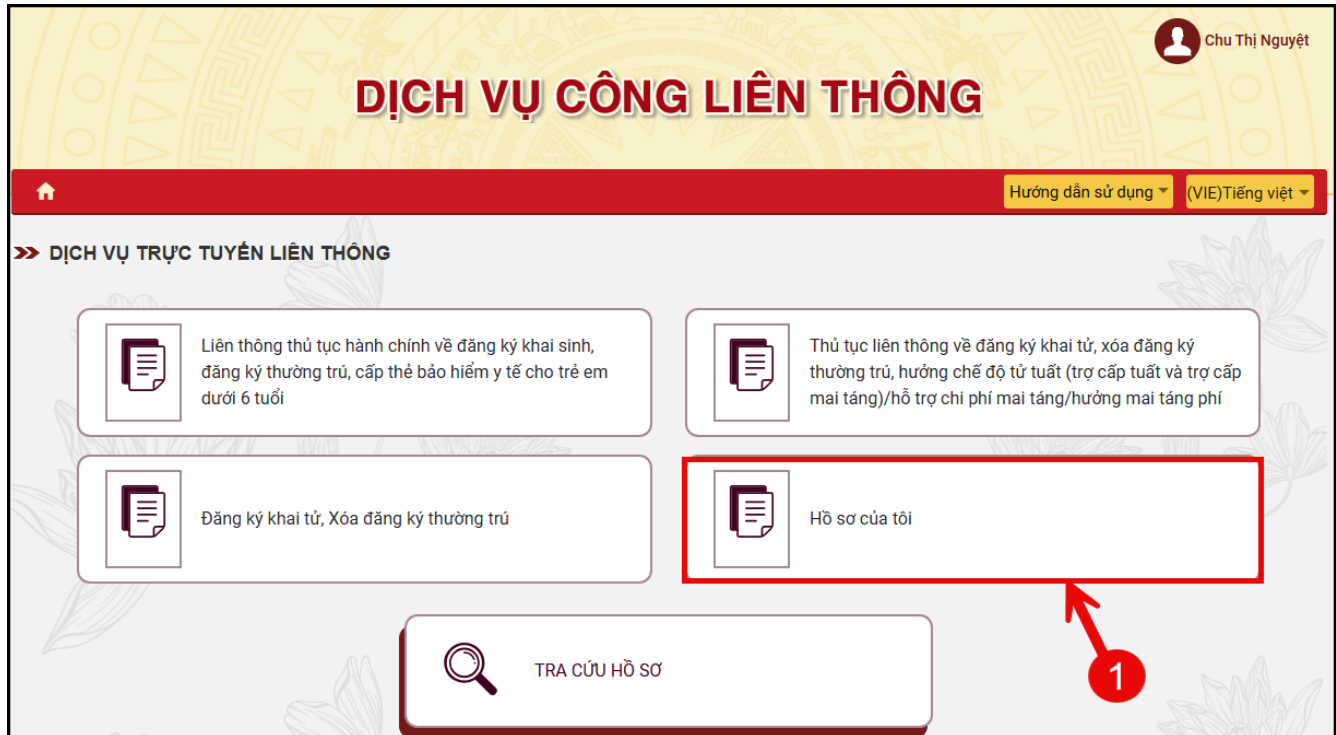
Chu Thị Nguyệt

DỊCH VỤ CÔNG LIÊN THÔNG

Hướng dẫn sử dụng
(VIE)Tiếng việt

DỊCH VỤ TRỰC TUYẾN LIÊN THÔNG

Liên thông thủ tục hành chính về đăng ký khai sinh, đăng ký thường trú, cấp thẻ bảo hiểm y tế cho trẻ em dưới 6 tuổi

Thủ tục liên thông về đăng ký khai tử, xóa đăng ký thường trú, hưởng chế độ tử tuất (trợ cấp tuất và trợ cấp mai táng)/hỗ trợ chi phí mai táng/hưởng mai táng phí

Đăng ký khai tử, Xóa đăng ký thường trú

Hồ sơ của tôi

TRA CỨU HỒ SƠ

1